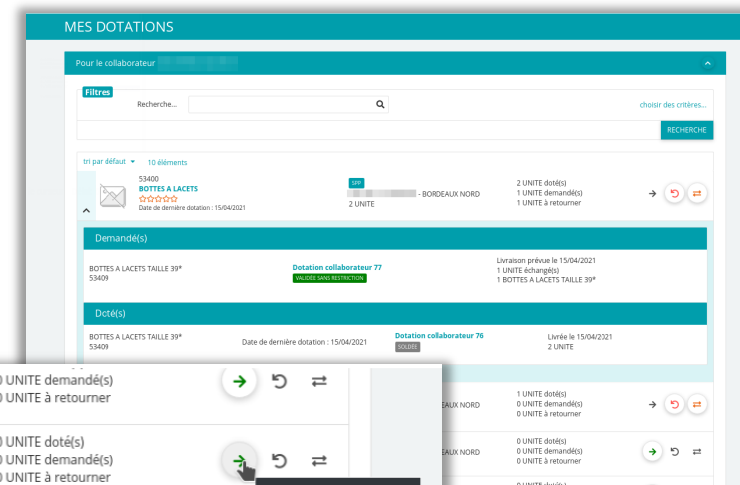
MES DOTATIONS

Pour le collaborateur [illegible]

Filtres

Recherche...

choisir des critères...

RECHERCHE

tri par défaut 10 éléments

53400
BOTTES A LACETS
Date de dernière dotation : 15/04/2021

SFP
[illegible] - BORDEAUX NORD
2 UNITE

2 UNITE doté(s)
1 UNITE demandé(s)
1 UNITE à retourner

Demandé(s)

BOTTES A LACETS TAILLE 39*
53409

Dotation collaborateur 77
VALIDÉE SANS RESTRICTION

Livraison prévue le 15/04/2021
1 UNITE échangé(s)
1 BOTTES A LACETS TAILLE 39*

Doté(s)

BOTTES A LACETS TAILLE 39*
53409

Date de dernière dotation : 15/04/2021

Dotation collaborateur 76
SOLDÉE

Livrée le 15/04/2021
2 UNITE

0 UNITE demandé(s)
0 UNITE à retourner

0 UNITE doté(s)
0 UNITE demandé(s)
0 UNITE à retourner

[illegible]AUX NORD

1 UNITE doté(s)
0 UNITE demandé(s)
0 UNITE à retourner

0 UNITE doté(s)
0 UNITE demandé(s)
0 UNITE à retourner